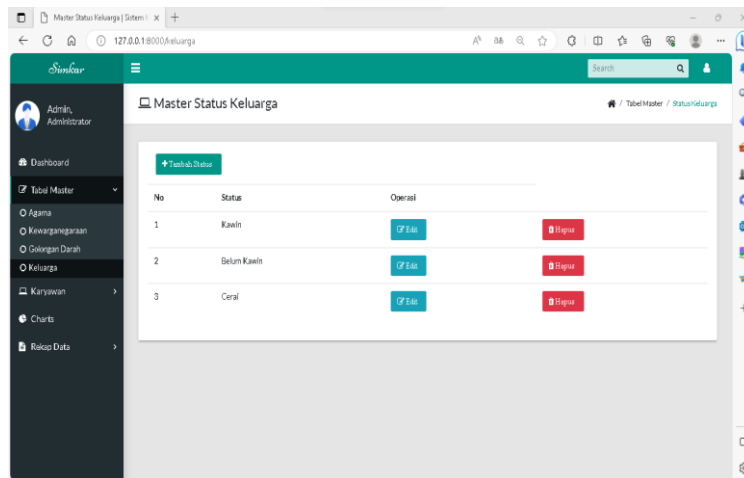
Master Status Keluarga | Sistem I ×

127.0.0.1:8000/keluarga

Simkar

Search

Admin, Administrator

Master Status Keluarga

Tabel Master / Status Keluarga

Dashboard

Tabel Master

Agama

Kewarganegaraan

Golongan Darah

Keluarga

Karyawan

Charts

Rekap Data

+ Tambah Status

| No | Status | Operasi | |
|---|---|---|---|
| 1 | Kawin | Edit | Hapus |
| 2 | Belum Kawin | Edit | Hapus |
| 3 | Cerai | Edit | Hapus |